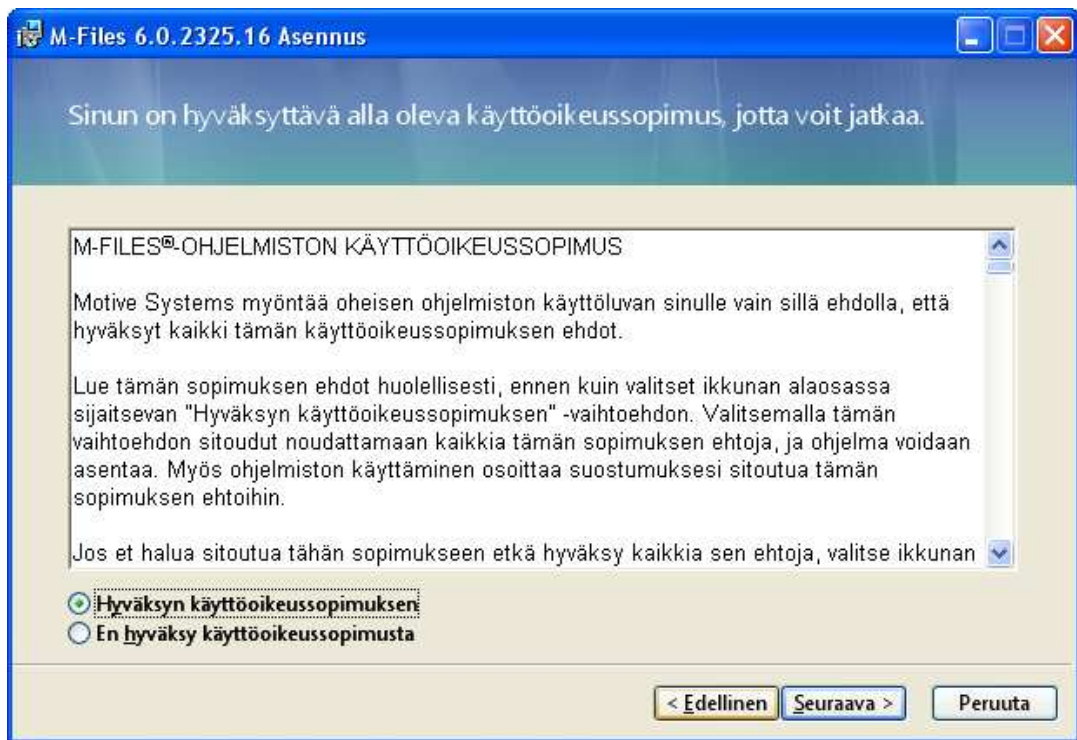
M-Files 6.0.2325.16 Asennus

Sinun on hyväksyttävä alla oleva käyttöoikeussopimus, jotta voit jatkaa.

M-FILES®-OHJELMISTON KÄYTTÖOIKEUSSOPIMUS

Motive Systems myöntää oheisen ohjelmiston käyttöluvan sinulle vain sillä ehdolla, että hyväksyt kaikki tämän käyttöoikeussopimuksen ehdot.

Lue tämän sopimuksen ehdot huolellisesti, ennen kuin valitset ikkunan alaosassa sijaitsevan "Hyväksyn käyttöoikeussopimuksen" -vaihtoehdon. Valitsemalla tämän vaihtoehdon sitoudut noudattamaan kaikkia tämän sopimuksen ehtoja, ja ohjelma voidaan asentaa. Myös ohjelmiston käyttäminen osoittaa suostumuksesi sitoutua tämän sopimuksen ehtoihin.

Jos et halua sitoutua tähän sopimukseen etkä hyväksy kaikkia sen ehtoja, valitse ikkunan

Hyväksyn käyttöoikeussopimuksen
En hyväksy käyttöoikeussopimusta

< Edellinen
Seuraava >
Peruuta